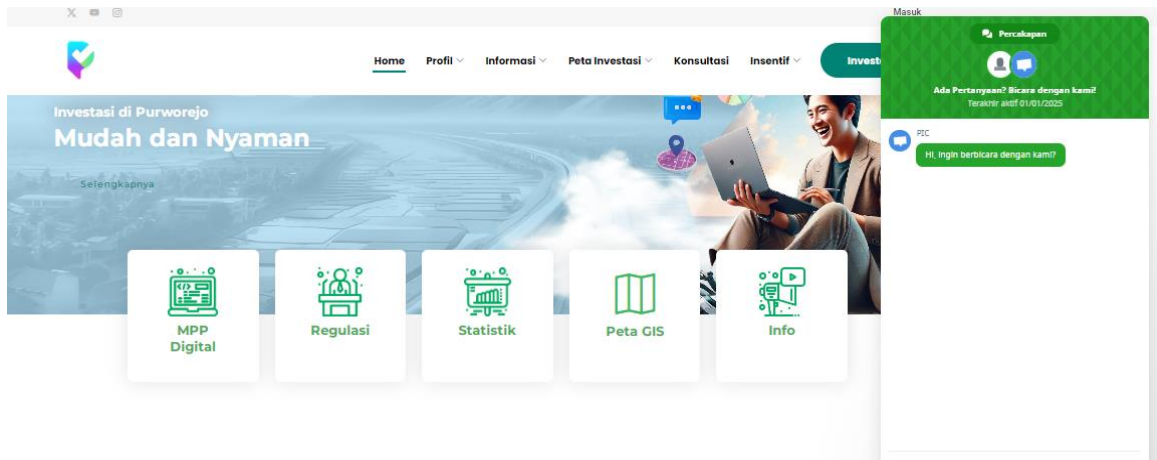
Masuk

Home Profil Informasi Peta Investasi Konsultasi Insentif Invest

Investasi di Purworejo
Mudah dan Nyaman
Selengkapnya

MPP Digital
Regulasi
Statistik
Peta GIS
Info

Percakapan
Ada Pertanyaan? Bicara dengan kami!
Terakhir aktif 01/01/2025
PIC
Hi, ingin berbicara dengan kami?